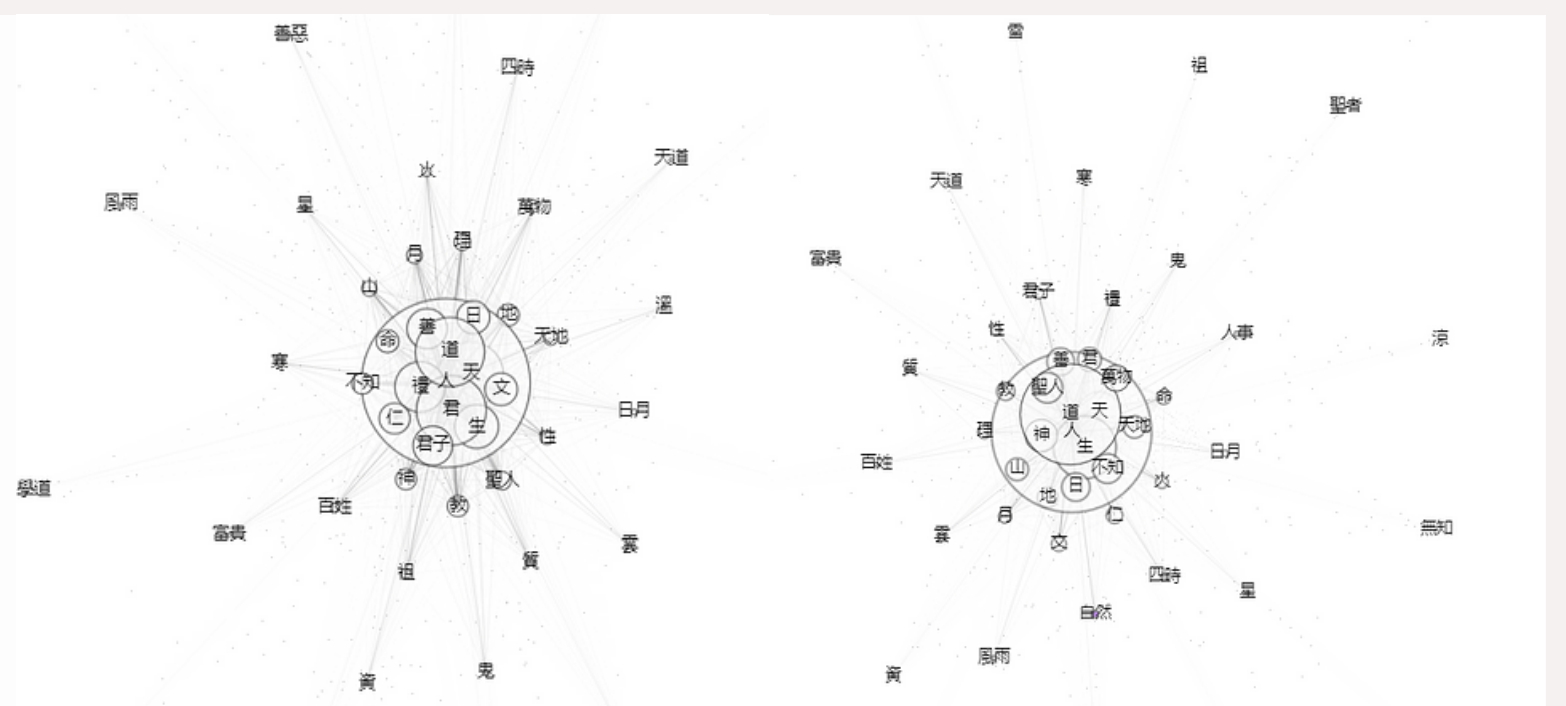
善惡
四時
天道
風雨
星
火
萬物
月
禮
山
地
日
溫
善
命
天地
道
寒
不知
天
禮
人
文
日月
仁
君
生
性
君子
神
聖人
學道
百姓
教
富貴
質
雲
祖
鬼
資

雷
祖
聖者
天道
寒
鬼
富貴
君子
禮
人事
涼
性
善
君
萬物
質
教
聖人
命
道
天
理
神
人
天地
日月
百姓
生
山
不知
火
地
日
仁
雲
月
文
無知
四時
星
自然
風雨
資